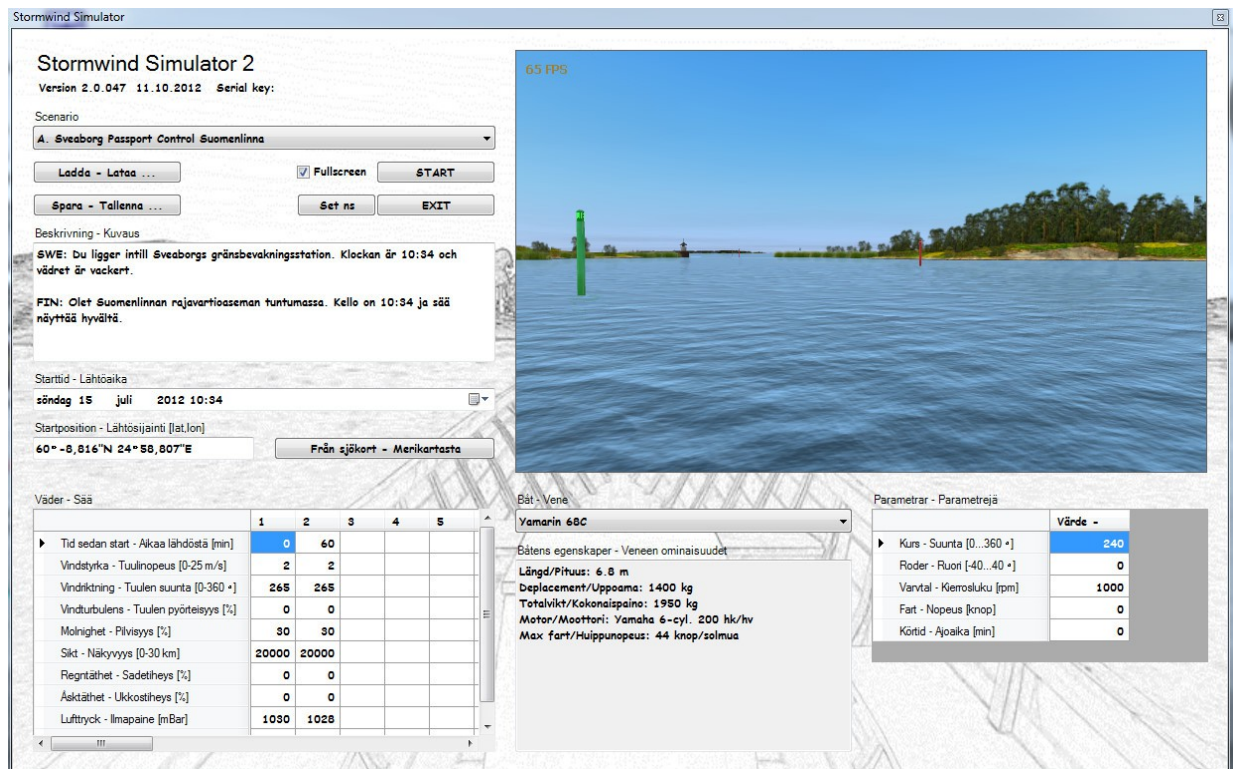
Stormwind Simulator

Stormwind Simulator 2
Version 2.0.047 11.10.2012 Serial key:

Scenario
A. Sveaborg Passport Control Suomenlinna

Ladda - Lataa ...
Fullscreen
START
Spara - Tallenna ...
Set ns
EXIT

Beskrivning - Kuvaus
SWE: Du ligger intill Sveaborgs gränsbevakningsstation. Klockan är 10:34 och vädret är vackert.

FIN: Olet Suomenlinnan rajavartioaseman tuntumassa. Kello on 10:34 ja sää näyttää hyvältä.

Starttid - Lähtöaika
söndag 15 juli 2012 10:34

Startposition - Lähtösijainti [lat,lon]
60°-8,816"N 24°58,807"E
Från sjökort - Merikartasta

65 FPS

Väder - Sää

| | 1 | 2 | 3 | 4 | 5 |
|---|---|---|---|---|---|
| Tid sedan start - Aikaa lähdöstä [min] | 0 | 60 | | | |
| Vindstyrka - Tuulinopeus [0-25 m/s] | 2 | 2 | | | |
| Vindriktning - Tuulen suunta [0-360 °] | 265 | 265 | | | |
| Vindturbulens - Tuulen pyörteisyys [%] | 0 | 0 | | | |
| Molnighet - Pilvisyys [%] | 30 | 30 | | | |
| Sikt - Näkyvyys [0-30 km] | 20000 | 20000 | | | |
| Regntäthet - Sadetiheys [%] | 0 | 0 | | | |
| Åsktäthet - Ukkostiheys [%] | 0 | 0 | | | |
| Lufttryck - Ilmapaine [mBar] | 1030 | 1028 | | | |

Båt - Vene
Yamarin 68C

Båtens egenskaper - Veneen ominaisuudet
Längd/Pituus: 6.8 m
Deplacement/Uppoama: 1400 kg
Totalvikt/Kokonaispaino: 1950 kg
Motor/Moottori: Yamaha 6-cyl. 200 hk/hv
Max fart/Huippunopeus: 44 knop/solmua

Parametrar - Parametrejä

| | Värde - |
|---|---|
| Kurs - Suunta [0...360 °] | 240 |
| Roder - Ruori [-40...40 °] | 0 |
| Varvtal - Kierrosluku [rpm] | 1000 |
| Fart - Nopeus [knop] | 0 |
| Körtid - Ajoaika [min] | 0 |